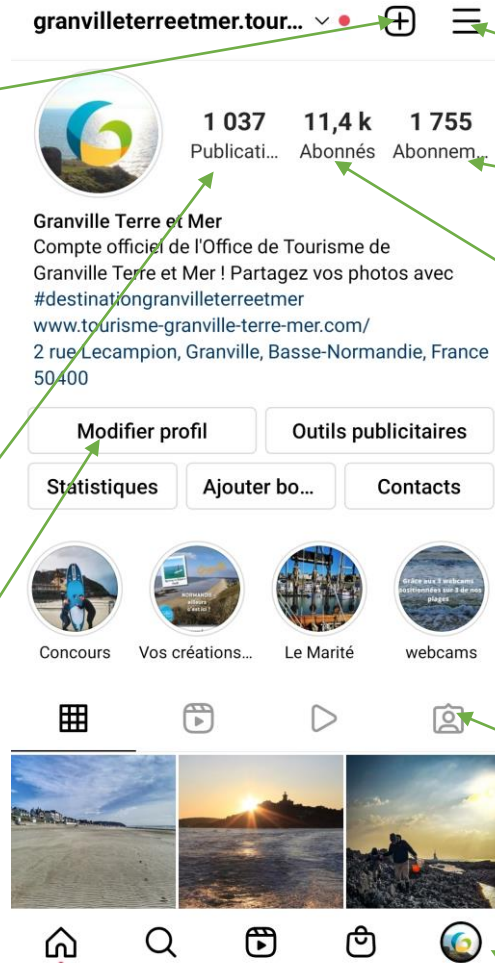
granvilleterreetmer.tour...

1 037
Publicati...

11,4 k
Abonnés

1 755
Abonnem...

Granville Terre et Mer
Compte officiel de l'Office de Tourisme de Granville Terre et Mer ! Partagez vos photos avec #destinationgranvilleterreetmer
www.tourisme-granville-terre-mer.com/
2 rue Lecampion, Granville, Basse-Normandie, France 50400

Modifier profil
Outils publicitaires
Statistiques
Ajouter bo...
Contacts

Concours
Vos créations...
Le Marité
webcams